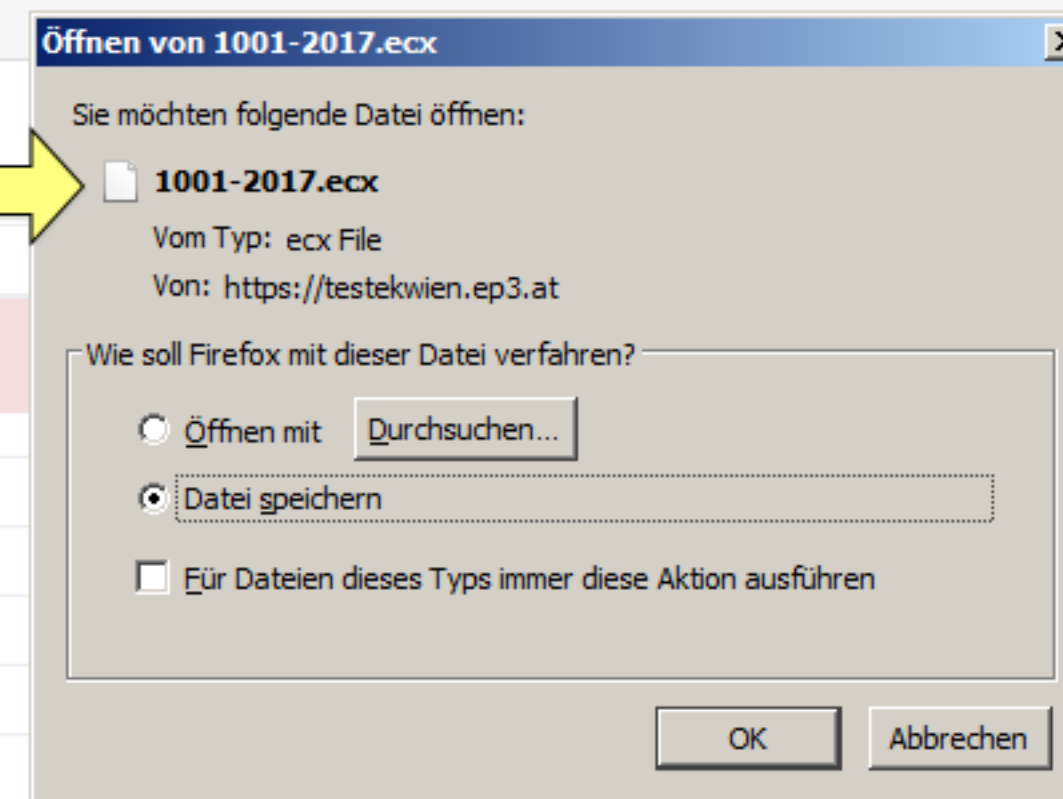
Öffnen von 1001-2017.ecx

Sie möchten folgende Datei öffnen:

1001-2017.ecx

Vom Typ: ecx File

Von: https://testekwien.ep3.at

Wie soll Firefox mit dieser Datei verfahren?

Öffnen mit

Durchsuchen...

Datei speichern

Für Dateien dieses Typs immer diese Aktion ausführen

OK

Abbrechen